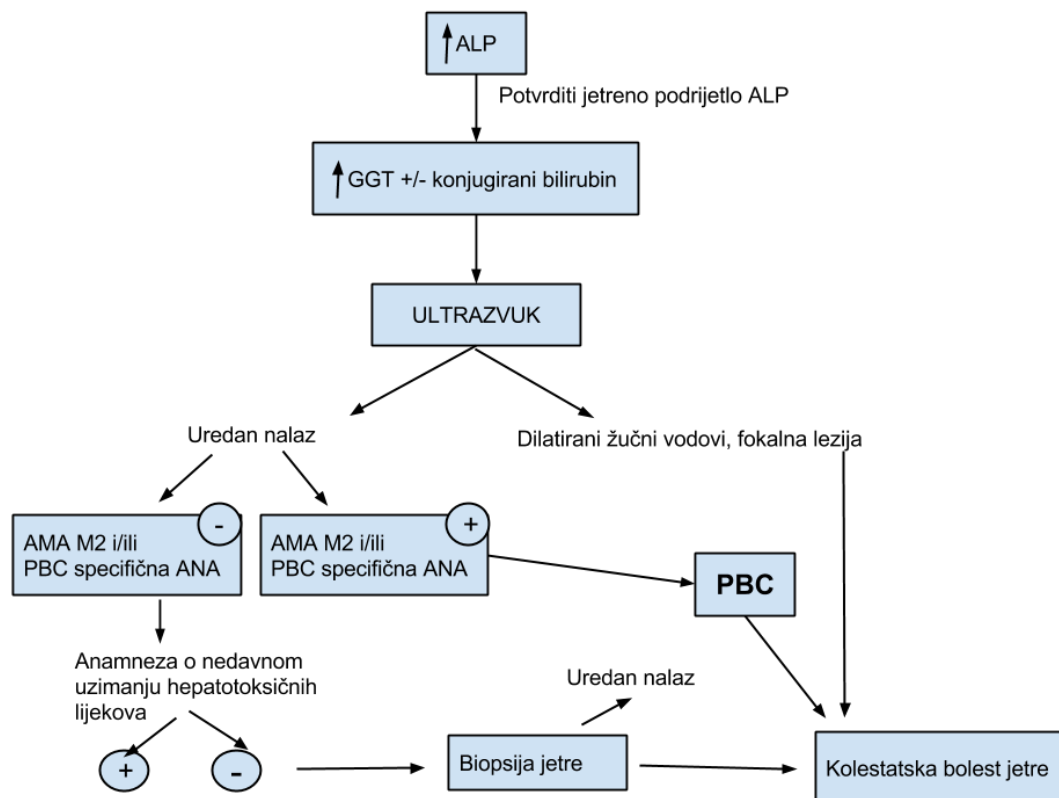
↑ALP

Potvrditi jetreno podrijetlo ALP

↑GGT +/- konjugirani bilirubin

ULTRAZVUK

Uredan nalaz

Dilatirani žučni vodovi, fokalna lezija

-
AMA M2 i/ili PBC specifična ANA

+
AMA M2 i/ili PBC specifična ANA

PBC

Anamneza o nedavnom uzimanju hepatotoksičnih lijekova

Uredan nalaz

+

-

Biopsija jetre

Kolestatska bolest jetre